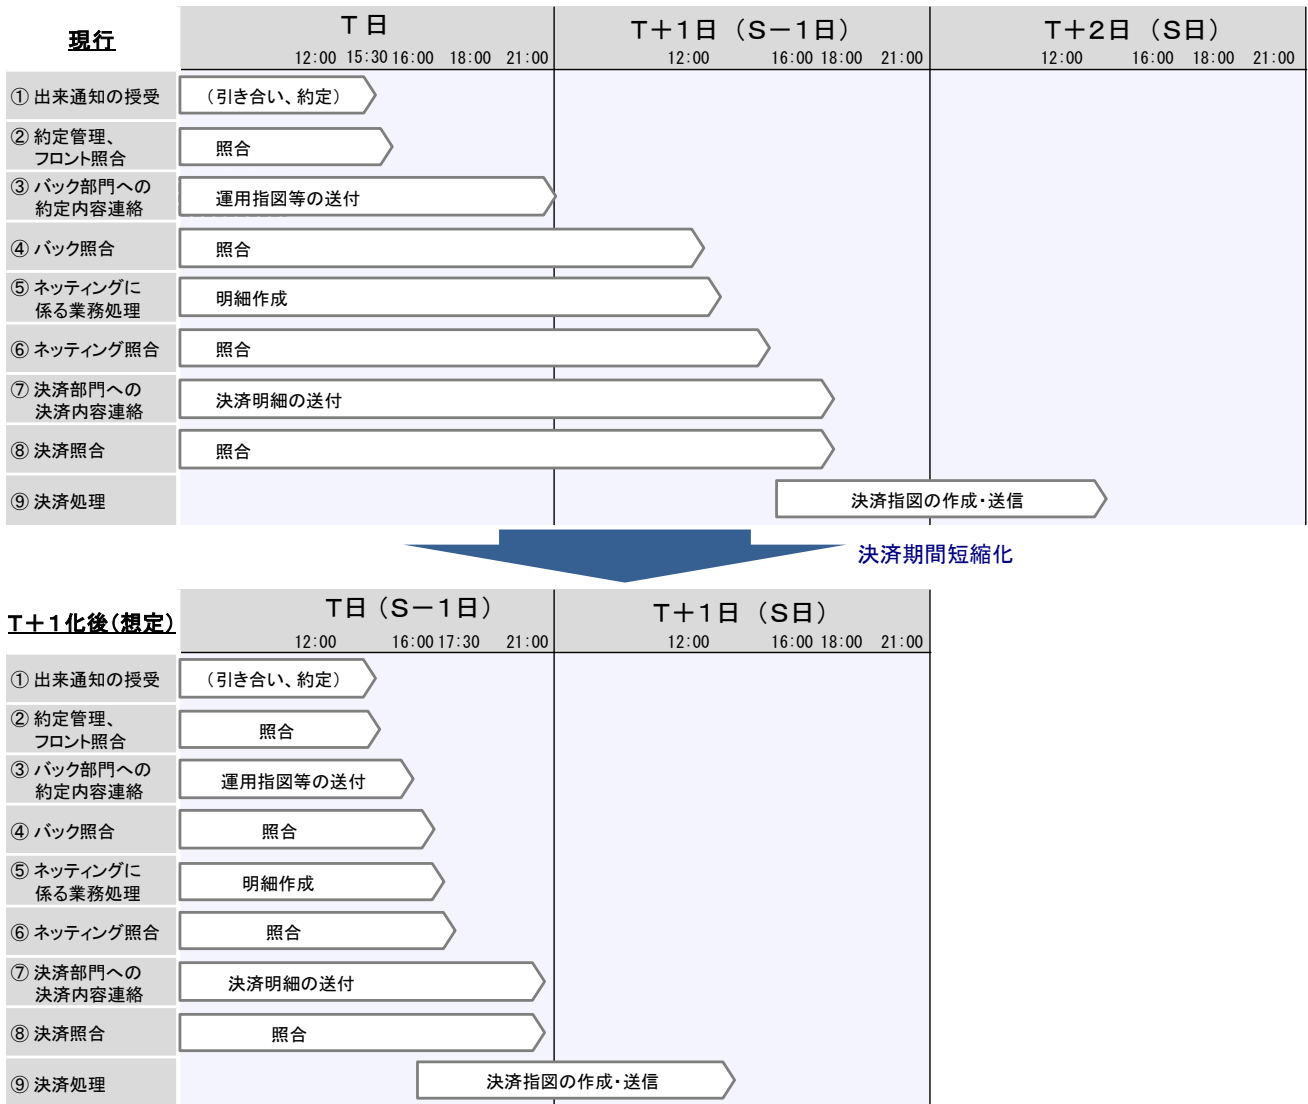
現行

| | T日 12:00 15:30 16:00 18:00 21:00 | T＋1日（S－1日） 12:00 16:00 18:00 21:00 | T＋2日（S日） 12:00 16:00 18:00 21:00 |
|---|---|---|---|
| ① 出来通知の授受 | （引き合い、約定） | | |
| ② 約定管理、フロント照合 | 照合 | | |
| ③ バック部門への約定内容連絡 | 運用指図等の送付 | | |
| ④ バック照合 | 照合 | | |
| ⑤ ネッティングに係る業務処理 | 明細作成 | | |
| ⑥ ネッティング照合 | 照合 | | |
| ⑦ 決済部門への決済内容連絡 | 決済明細の送付 | | |
| ⑧ 決済照合 | 照合 | | |
| ⑨ 決済処理 | | 決済指図の作成・送信 | |

決済期間短縮化

T＋1化後（想定）

| | T日（S－1日） 12:00 16:00 17:30 21:00 | T＋1日（S日） 12:00 16:00 18:00 21:00 |
|---|---|---|
| ① 出来通知の授受 | （引き合い、約定） | |
| ② 約定管理、フロント照合 | 照合 | |
| ③ バック部門への約定内容連絡 | 運用指図等の送付 | |
| ④ バック照合 | 照合 | |
| ⑤ ネッティングに係る業務処理 | 明細作成 | |
| ⑥ ネッティング照合 | 照合 | |
| ⑦ 決済部門への決済内容連絡 | 決済明細の送付 | |
| ⑧ 決済照合 | 照合 | |
| ⑨ 決済処理 | 決済指図の作成・送信 | |